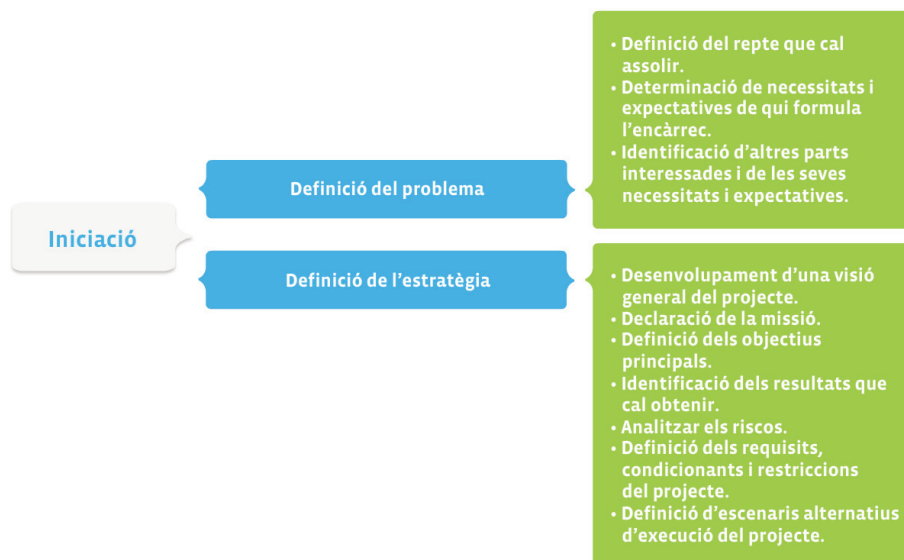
Iniciació

Definició del problema

• Definició del repte que cal assolir.
• Determinació de necessitats i expectatives de qui formula l'encàrrec.
• Identificació d'altres parts interessades i de les seves necessitats i expectatives.

Definició de l'estratègia

• Desenvolupament d'una visió general del projecte.
• Declaració de la missió.
• Definició dels objectius principals.
• Identificació dels resultats que cal obtenir.
• Analitzar els riscos.
• Definició dels requisits, condicionants i restriccions del projecte.
• Definició d'escenaris alternatius d'execució del projecte.